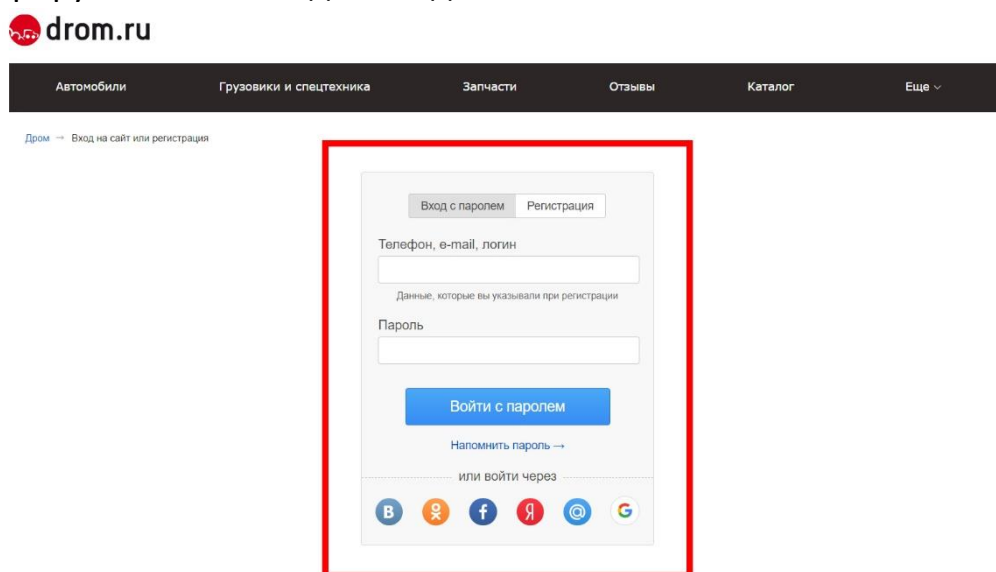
drom.ru

Автомобили Грузовики и спецтехника Запчасти Отзывы Каталог Еще

Дром → Вход на сайт или регистрация

Вход с паролем Регистрация

Телефон, e-mail, логин

Данные, которые вы указывали при регистрации

Пароль

Войти с паролем

Напомнить пароль →

или войти через

В Я G